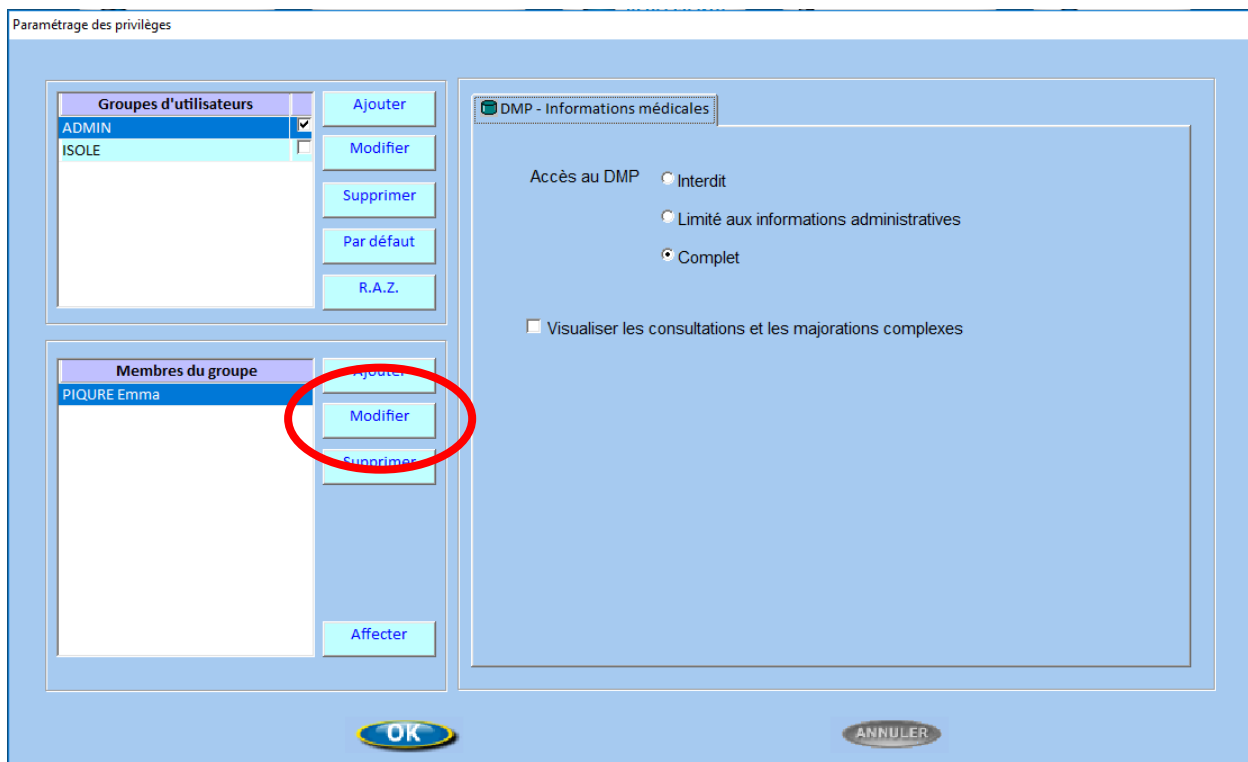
Paramétrage des privilèges

Groupes d'utilisateurs
ADMIN
ISOLE

Ajouter
Modifier
Supprimer
Par défaut
R.A.Z.

Membres du groupe
PIQURE Emma

Ajouter
Modifier
Supprimer
Affecter

DMP - Informations médicales

Accès au DMP
Interdit
Limité aux informations administratives
Complet

Visualiser les consultations et les majorations complexes

OK
ANNULER